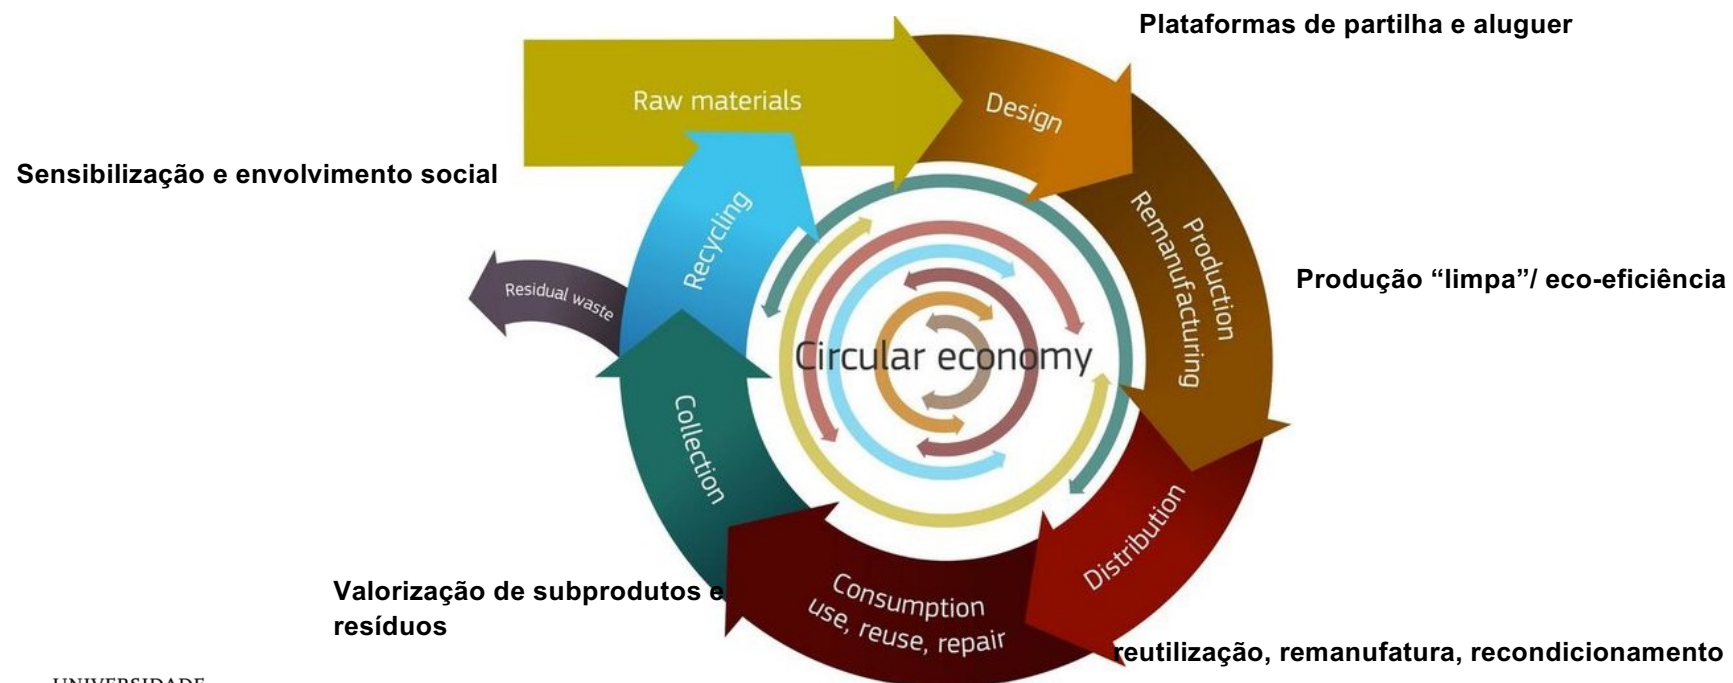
Plataformas de partilha e aluguer

Raw materials

Design

Sensibilização e envolvimento social

Recycling

Production Remanufacturing

Produção "limpa"/ eco-eficiência

Residual waste

Circular economy

Collection

Distribution

Valorização de subprodutos e resíduos

Consumption use, reuse, repair

reutilização, remanufatura, recondicionamento

UNIVERSIDADE